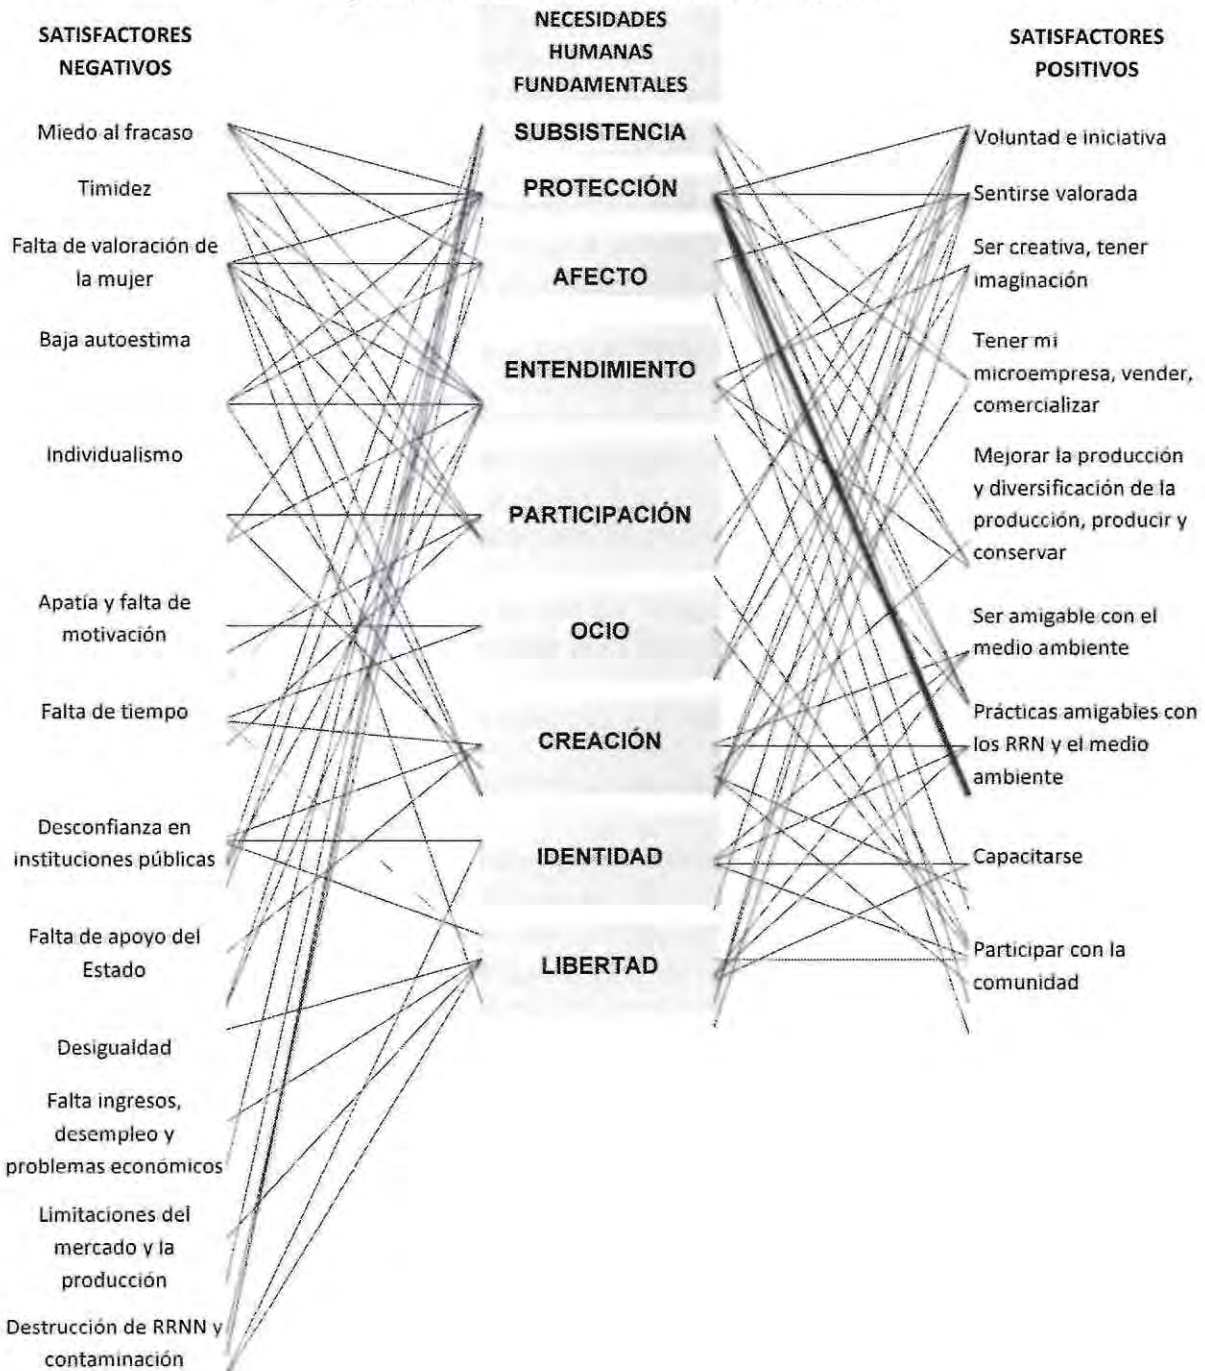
SATISFACTORES NEGATIVOS

Miedo al fracaso

Timidez

Falta de valoración de la mujer

Baja autoestima

Individualismo

Apatía y falta de motivación

Falta de tiempo

Desconfianza en instituciones públicas

Falta de apoyo del Estado

Desigualdad

Falta ingresos, desempleo y problemas económicos

Limitaciones del mercado y la producción

Destrucción de RRNN y contaminación

NECESIDADES HUMANAS FUNDAMENTALES

SUBSISTENCIA

PROTECCIÓN

AFECTO

ENTENDIMIENTO

PARTICIPACIÓN

OCIO

CREACIÓN

IDENTIDAD

LIBERTAD

SATISFACTORES POSITIVOS

Voluntad e iniciativa

Sentirse valorada

Ser creativa, tener imaginación

Tener mi microempresa, vender, comercializar

Mejorar la producción y diversificación de la producción, producir y conservar

Ser amigable con el medio ambiente

Prácticas amigables con los RRN y el medio ambiente

Capacitarse

Participar con la comunidad